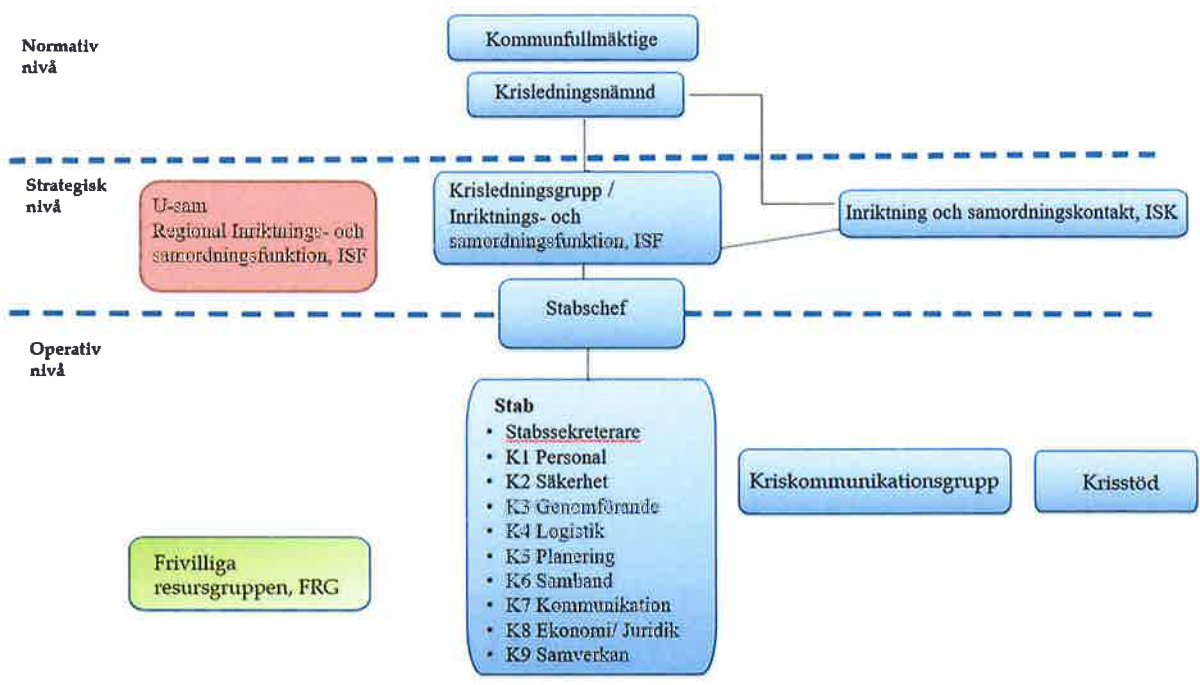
Normativ nivå

Kommunfullmäktige

Krisledningsnämnd

Strategisk nivå

U-sam
Regional Inriktnings- och samordningsfunktion, ISF

Krisledningsgrupp / Inriktnings- och samordningsfunktion, ISF

Inriktning och samordningskontakt, ISK

Stabschef

Operativ nivå

Stab
• Stabssekreterare
• K1 Personal
• K2 Säkerhet
• K3 Genomförande
• K4 Logistik
• K5 Planering
• K6 Samband
• K7 Kommunikation
• K8 Ekonomi/ Juridik
• K9 Samverkan

Kriskommunikationsgrupp

Krisstöd

Frivilliga resursgruppen, FRG